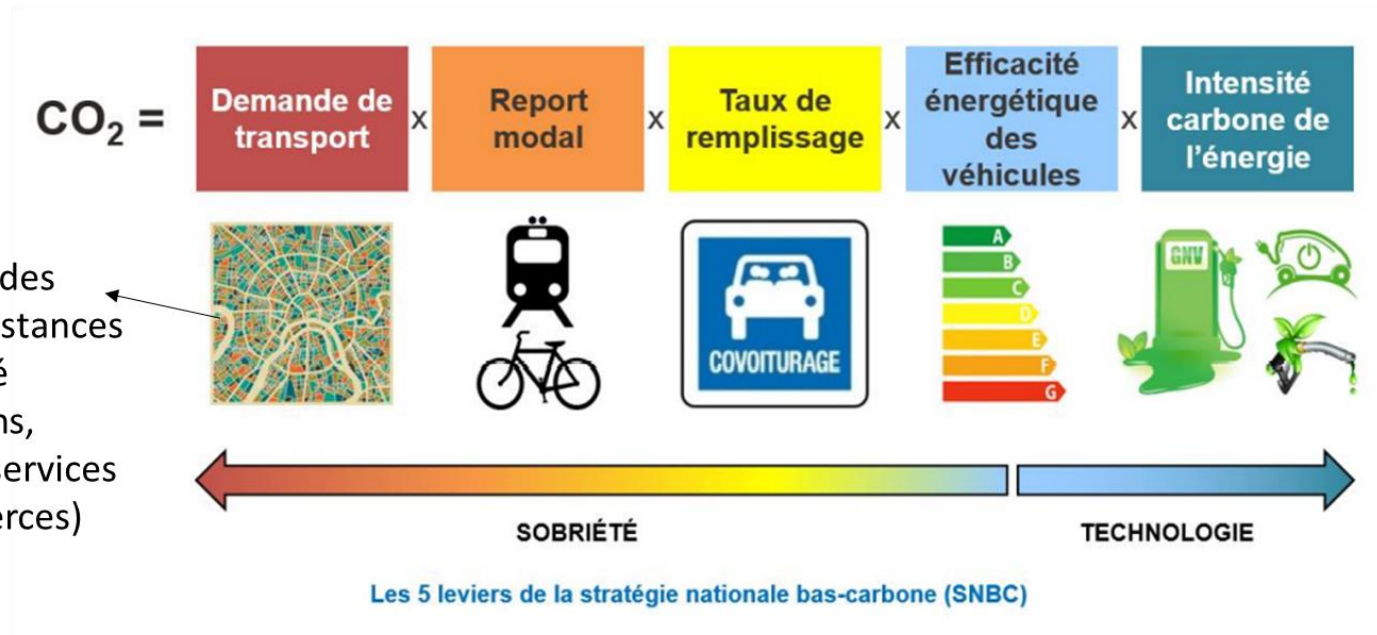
$CO_2$ = Demande de transport x Report modal x Taux de remplissage x Efficacité énergétique des véhicules x Intensité carbone de l'énergie

des
stances
é
ns,
ervices
erces)

COVOITURAGE

A
B
C
D
E
F
G

GNV

SOBRIÉTÉ

TECHNOLOGIE

Les 5 leviers de la stratégie nationale bas-carbone (SNBC)